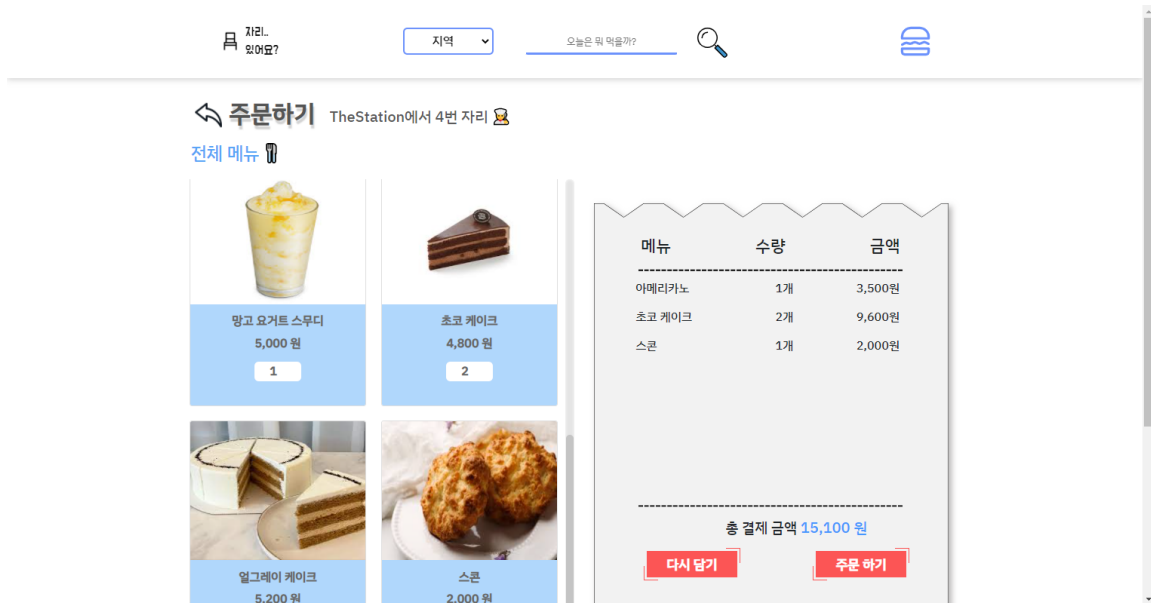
자리..
있어요?

지역

오늘은 뭐 먹을까?

주문하기 TheStation에서 4번 자리

전체 메뉴

망고 요거트 스무디
5,000 원
1

초코 케이크
4,800 원
2

얼그레이 케이크
5,200 원

스콘
2,000 원

| 메뉴 | 수량 | 금액 |
|---|---|---|
| 아메리카노 | 1개 | 3,500원 |
| 초코 케이크 | 2개 | 9,600원 |
| 스콘 | 1개 | 2,000원 |

총 결제 금액 15,100 원

다시 담기

주문 하기